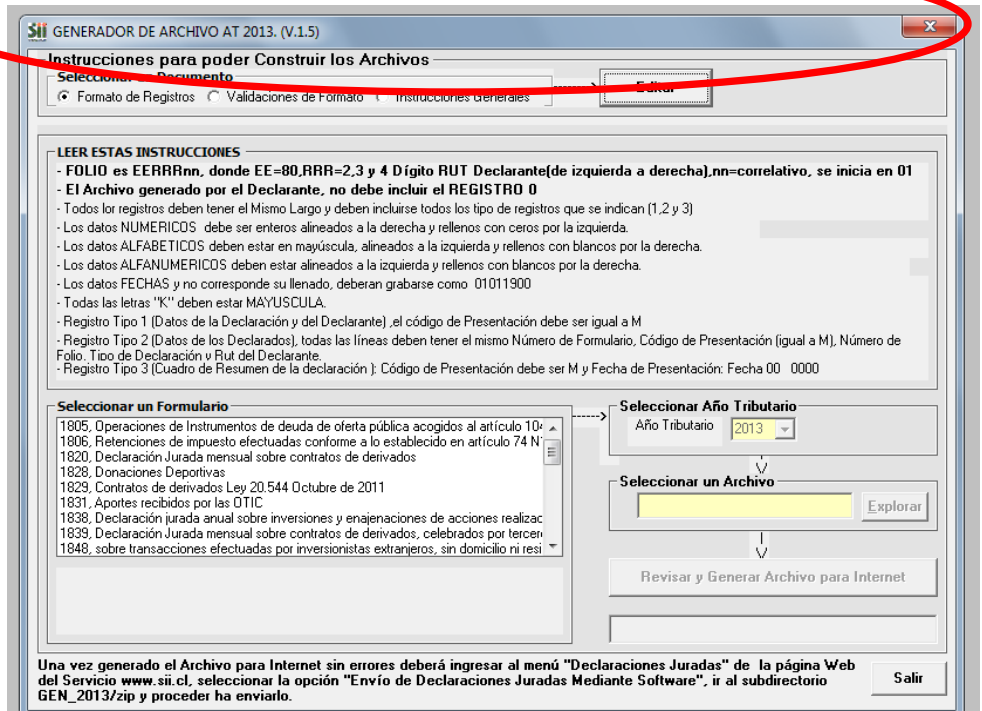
Sii GENERADOR DE ARCHIVO AT 2013. (V.1.5)

Instrucciones para poder Construir los Archivos

Seleccionar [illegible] Documento
Formato de Registros  Validaciones de Formato  Instrucciones Generales

Editar

LEER ESTAS INSTRUCCIONES
- FOLIO es EERRRnn, donde EE=80,RRR=2,3 y 4 Dígito RUT Declarante(de izquierda a derecha),nn=correlativo, se inicia en 01
- El Archivo generado por el Declarante, no debe incluir el REGISTRO 0
- Todos lor registros deben tener el Mismo Largo y deben incluirse todos los tipo de registros que se indican (1,2 y 3)
- Los datos NUMERICOS debe ser enteros alineados a la derecha y rellenos con ceros por la izquierda.
- Los datos ALFABETICOS deben estar en mayúscula, alineados a la izquierda y rellenos con blancos por la derecha.
- Los datos ALFANUMERICOS deben estar alineados a la izquierda y rellenos con blancos por la derecha.
- Los datos FECHAS y no corresponde su llenado, deberan grabarse como 01011900
- Todas las letras "K" deben estar MAYUSCULA.
- Registro Tipo 1 (Datos de la Declaración y del Declarante) ,el código de Presentación debe ser igual a M
- Registro Tipo 2 (Datos de los Declarados), todas las líneas deben tener el mismo Número de Formulario, Código de Presentación (igual a M), Número de Folio, Tipo de Declaración y Rut del Declarante.
- Registro Tipo 3 (Cuadro de Resumen de la declaración ): Código de Presentación debe ser M y Fecha de Presentación: Fecha 00 0000

Seleccionar un Formulario
1805, Operaciones de Instrumentos de deuda de oferta pública acogidos al artículo 10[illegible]
1806, Retenciones de impuesto efectuadas conforme a lo establecido en artículo 74 N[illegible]
1820, Declaración Jurada mensual sobre contratos de derivados
1828, Donaciones Deportivas
1829, Contratos de derivados Ley 20.544 Octubre de 2011
1831, Aportes recibidos por las OTIC
1838, Declaración jurada anual sobre inversiones y enajenaciones de acciones realizac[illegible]
1839, Declaración Jurada mensual sobre contratos de derivados, celebrados por tercer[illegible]
1848, sobre transacciones efectuadas por inversionistas extranjeros, sin domicilio ni resi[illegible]

Seleccionar Año Tributario
Año Tributario 2013

Seleccionar un Archivo
Explorar

Revisar y Generar Archivo para Internet

Una vez generado el Archivo para Internet sin errores deberá ingresar al menú "Declaraciones Juradas" de la página Web del Servicio www.sii.cl, seleccionar la opción "Envío de Declaraciones Juradas Mediante Software", ir al subdirectorio GEN_2013/zip y proceder ha enviarlo.

Salir